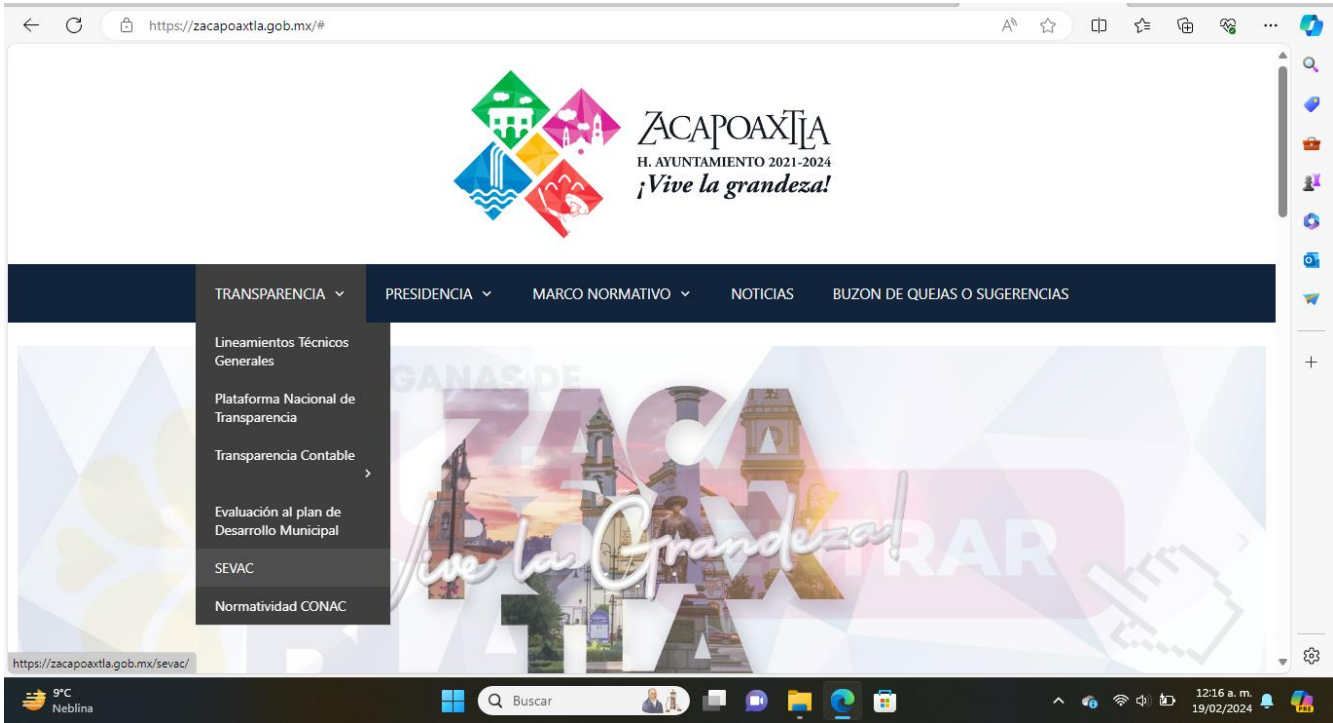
https://zacapoaxtla.gob.mx/#

ZACAPOAXTLA
H. AYUNTAMIENTO 2021-2024
¡Vive la grandeza!

TRANSPARENCIA PRESIDENCIA MARCO NORMATIVO NOTICIAS BUZON DE QUEJAS O SUGERENCIAS

Lineamientos Técnicos Generales
Plataforma Nacional de Transparencia
Transparencia Contable
Evaluación al plan de Desarrollo Municipal
SEVAC
Normatividad CONAC

GANAS DE
ZACA
TLA
¡Vive la Grandeza!
RAR

https://zacapoaxtla.gob.mx/sevac/

9°C
Neblina
Buscar
12:16 a. m.
19/02/2024